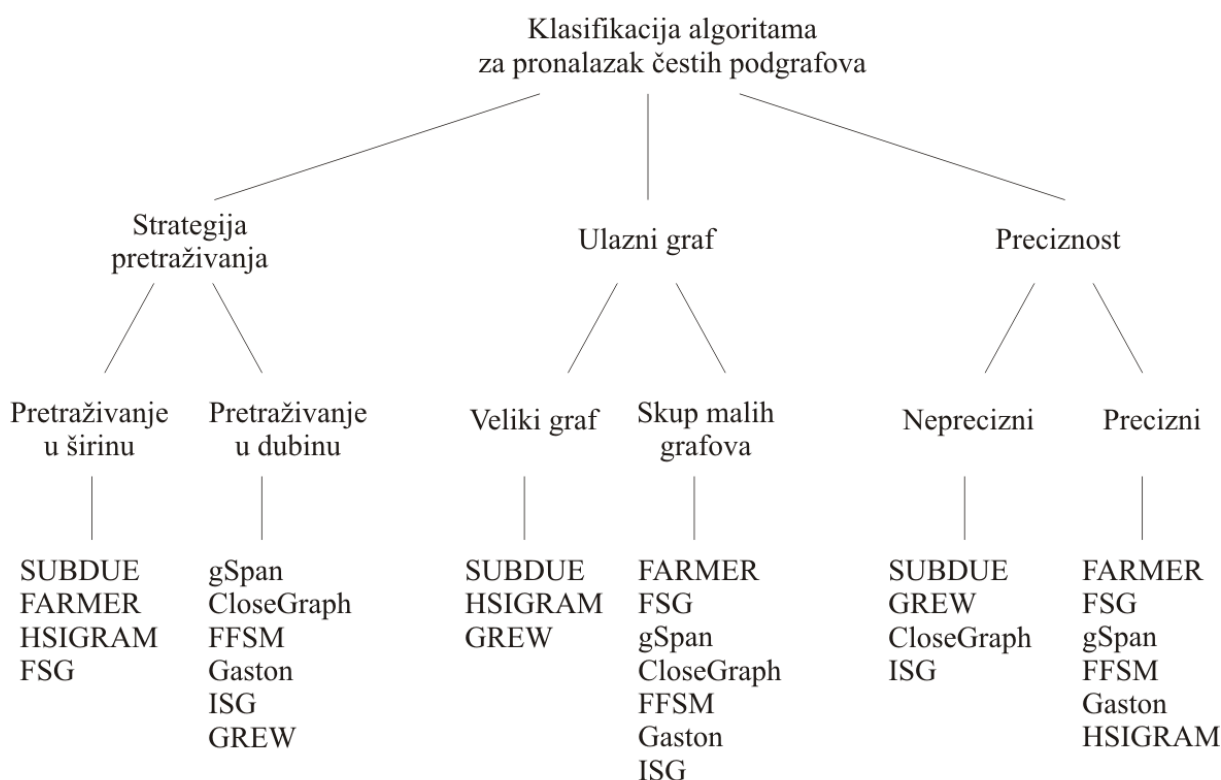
Klasifikacija algoritama za pronalazak čestih podgrafova

Strategija pretraživanja

Ulazni graf

Preciznost

Pretraživanje u širinu

Pretraživanje u dubinu

Veliki graf

Skup malih grafova

Neprecizni

Precizni

SUBDUE
FARMER
HSIGRAM
FSG

gSpan
CloseGraph
FFSM
Gaston
ISG
GREW

SUBDUE
HSIGRAM
GREW

FARMER
FSG
gSpan
CloseGraph
FFSM
Gaston
ISG

SUBDUE
GREW
CloseGraph
ISG

FARMER
FSG
gSpan
FFSM
Gaston
HSIGRAM